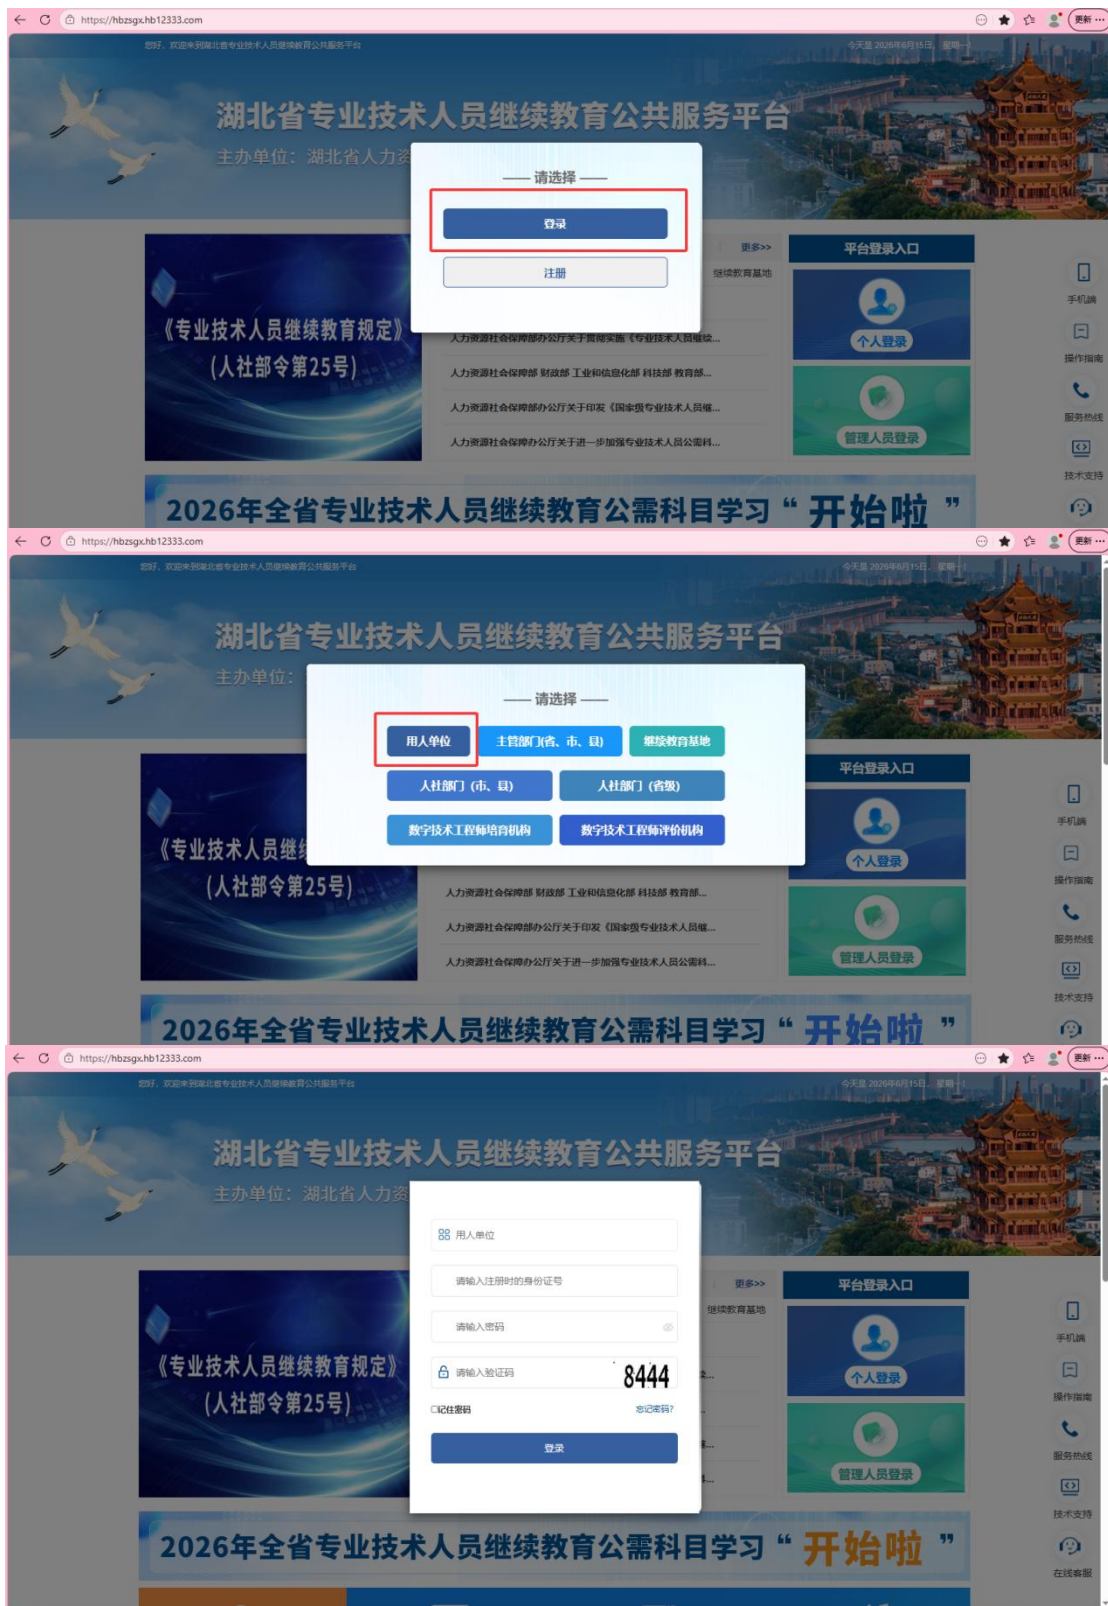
https://hbzsgx.hb12333.com 更新

您好，欢迎来到湖北省专业技术人员继续教育公共服务平台

今天是 2026年6月15日，星期一

湖北省专业技术人员继续教育公共服务平台

主办单位：湖北省人力资

请选择

登录

注册

更多>>

继续教育基地

《专业技术人员继续教育规定》（人社部令第25号）

人力资源社会保障部办公厅关于贯彻实施《专业技术人员继续...

人力资源社会保障部 财政部 工业和信息化部 科技部 教育部...

人力资源社会保障部办公厅关于印发《国家级专业技术人员继...

人力资源社会保障部办公厅关于进一步加强专业技术人员公需科...

平台登录入口

个人登录

管理人员登录

手机端

操作指南

服务热线

技术支持

2026年全省专业技术人员继续教育公需科目学习“开始啦”

https://hbzsgx.hb12333.com 更新

您好，欢迎来到湖北省专业技术人员继续教育公共服务平台

今天是 2026年6月15日，星期一

湖北省专业技术人员继续教育公共服务平台

主办单位：

请选择

用人单位

主管部门(省、市、县)

继续教育基地

人社部门（市、县）

人社部门（省级）

数字技术工程师培育机构

数字技术工程师评价机构

《专业技术人员继续教育规定》（人社部令第25号）

人力资源社会保障部 财政部 工业和信息化部 科技部 教育部...

人力资源社会保障部办公厅关于印发《国家级专业技术人员继...

人力资源社会保障部办公厅关于进一步加强专业技术人员公需科...

平台登录入口

个人登录

管理人员登录

手机端

操作指南

服务热线

技术支持

2026年全省专业技术人员继续教育公需科目学习“开始啦”

https://hbzsgx.hb12333.com 更新

您好，欢迎来到湖北省专业技术人员继续教育公共服务平台

今天是 2026年6月15日，星期一

湖北省专业技术人员继续教育公共服务平台

主办单位：湖北省人力资

用人单位

请输入注册时的身份证号

请输入密码

请输入验证码

8444

记住密码

忘记密码?

登录

更多>>

继续教育基地

《专业技术人员继续教育规定》（人社部令第25号）

平台登录入口

个人登录

管理人员登录

手机端

操作指南

服务热线

技术支持

在线客服

2026年全省专业技术人员继续教育公需科目学习“开始啦”